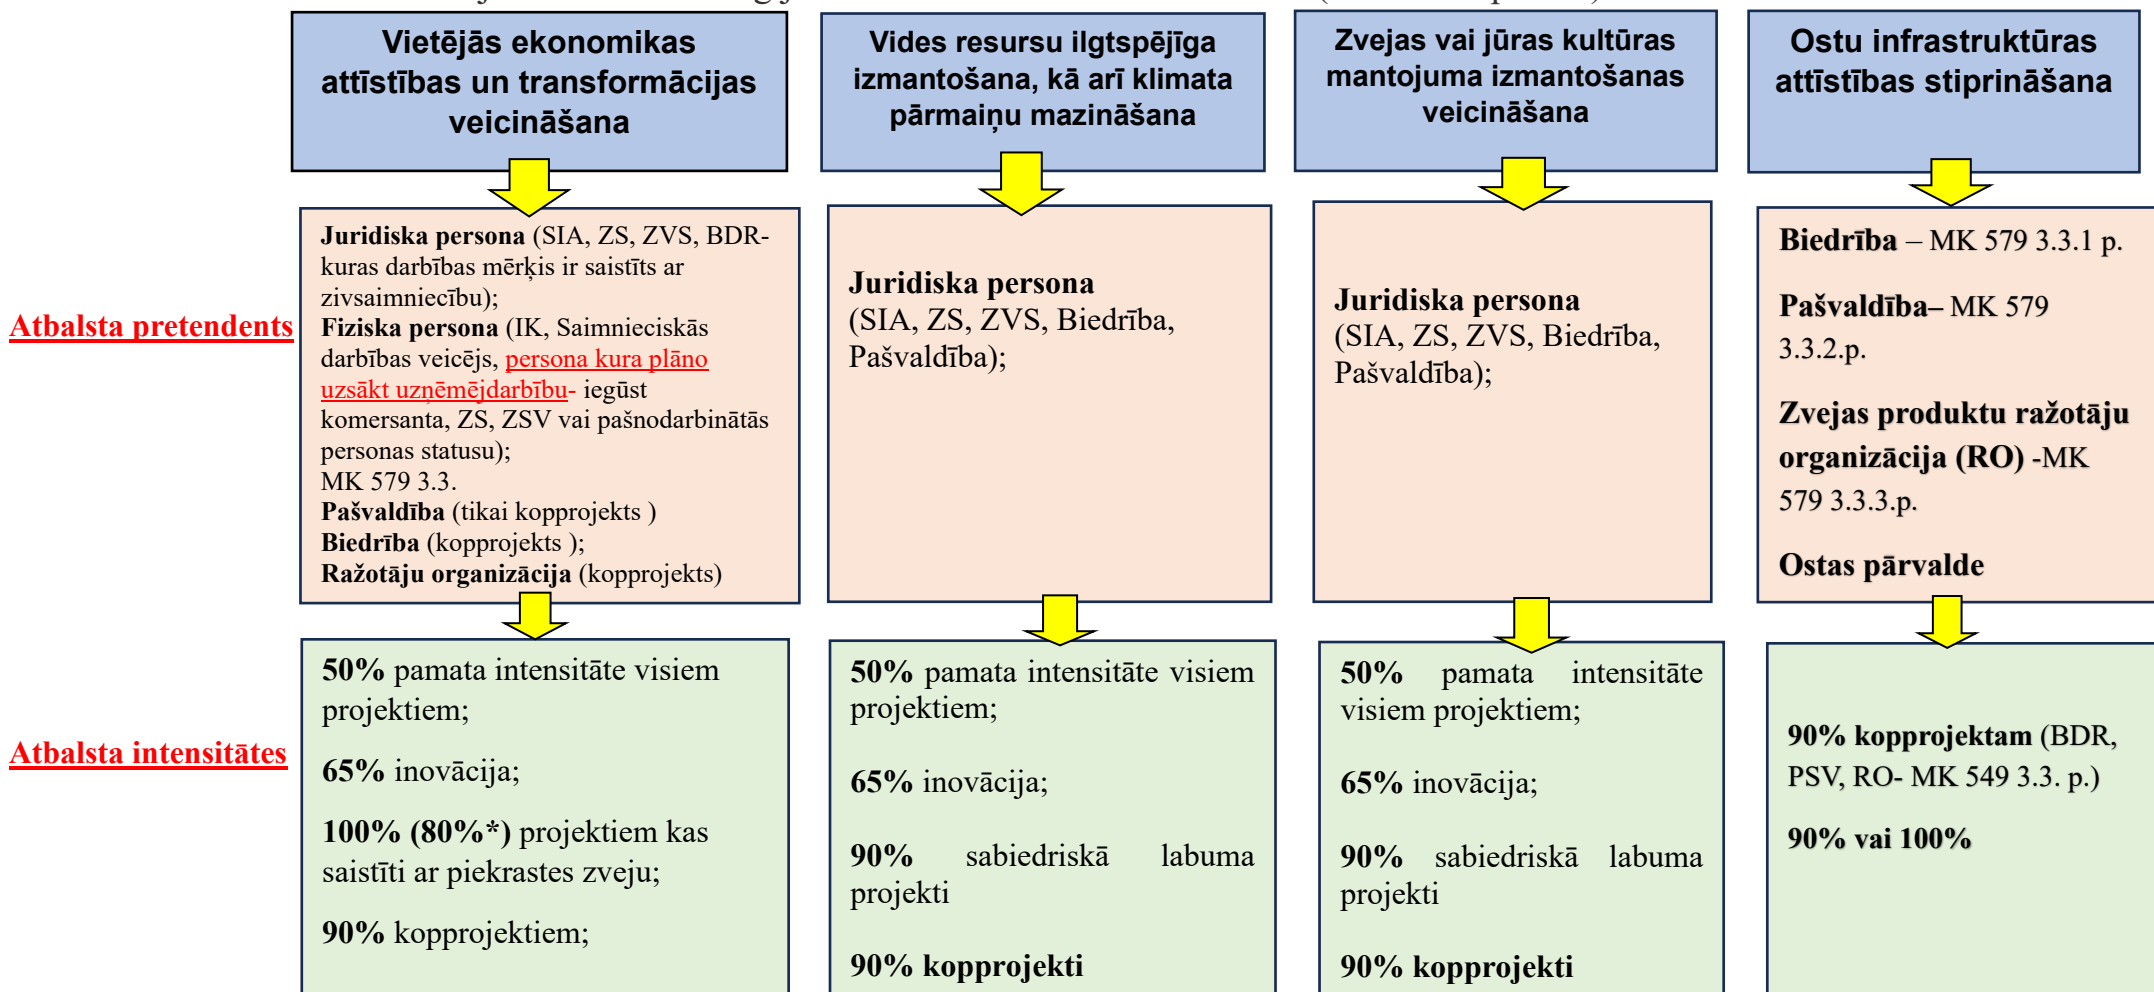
Vietējās ekonomikas attīstības un transformācijas veicināšana

Vides resursu ilgtspējīga izmantošana, kā arī klimata pārmaiņu mazināšana

Zvejas vai jūras kultūras mantojuma izmantošanas veicināšana

Ostu infrastruktūras attīstības stiprināšana

Atbalsta pretendents

**Juridiska persona** (SIA, ZS, ZVS, BDR- kuras darbības mērķis ir saistīts ar zivsaimniecību);
**Fiziska persona** (IK, Saimnieciskās darbības veicējs, persona kura plāno uzsākt uzņēmējdarbību- iegūst komersanta, ZS, ZSV vai pašnodarbinātās personas statusu);
MK 579 3.3.
**Pašvaldība** (tikai kopprojekts )
**Biedrība** (kopprojekts );
**Ražotāju organizācija** (kopprojekts)

**Juridiska persona**
(SIA, ZS, ZVS, Biedrība, Pašvaldība);

**Juridiska persona**
(SIA, ZS, ZVS, Biedrība, Pašvaldība);

**Biedrība** – MK 579 3.3.1 p.

**Pašvaldība**– MK 579 3.3.2.p.

**Zvejas produktu ražotāju organizācija (RO)** -MK 579 3.3.3.p.

**Ostas pārvalde**

Atbalsta intensitātes

**50%** pamata intensitāte visiem projektiem;

**65%** inovācija;

**100% (80%\*)** projektiem kas saistīti ar piekrastes zveju;

**90%** kopprojektiem;

**50%** pamata intensitāte visiem projektiem;

**65%** inovācija;

**90%** sabiedriskā labuma projekti

**90% kopprojekti**

**50%** pamata intensitāte visiem projektiem;

**65%** inovācija;

**90%** sabiedriskā labuma projekti

**90% kopprojekti**

**90% kopprojektam** (BDR, PSV, RO- MK 549 3.3. p.)

**90% vai 100%**